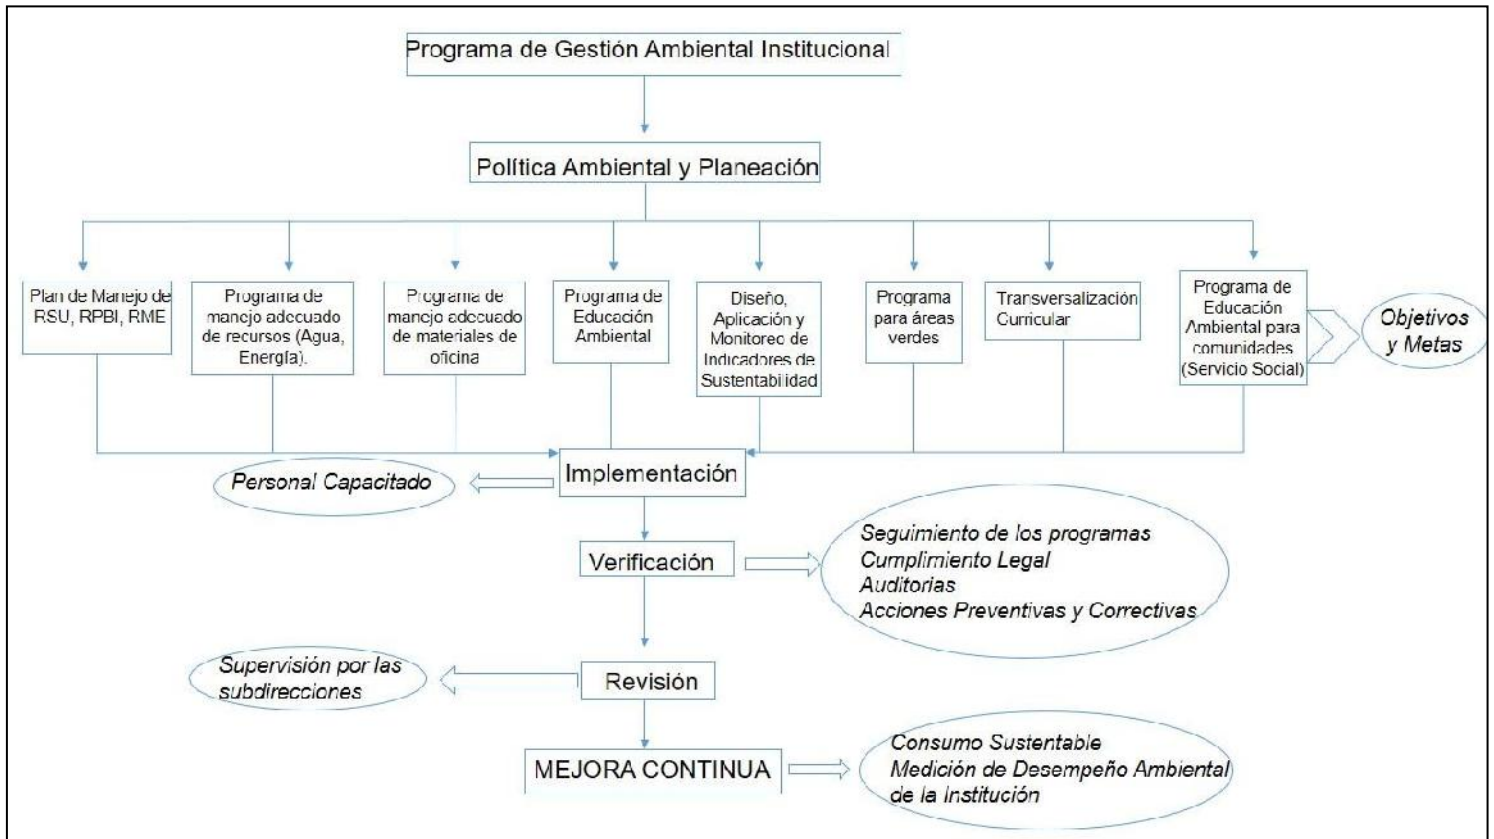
Programa de Gestión Ambiental Institucional

Política Ambiental y Planeación

Plan de Manejo de RSU, RPBI, RME

Programa de manejo adecuado de recursos (Agua, Energía).

Programa de manejo adecuado de materiales de oficina

Programa de Educación Ambiental

Diseño, Aplicación y Monitoreo de Indicadores de Sustentabilidad

Programa para áreas verdes

Transversalización Curricular

Programa de Educación Ambiental para comunidades (Servicio Social)

Objetivos y Metas

Implementación

Personal Capacitado

Verificación

Seguimiento de los programas
Cumplimiento Legal
Auditorias
Acciones Preventivas y Correctivas

Revisión

Supervisión por las subdirecciones

MEJORA CONTINUA

Consumo Sustentable
Medición de Desempeño Ambiental de la Institución